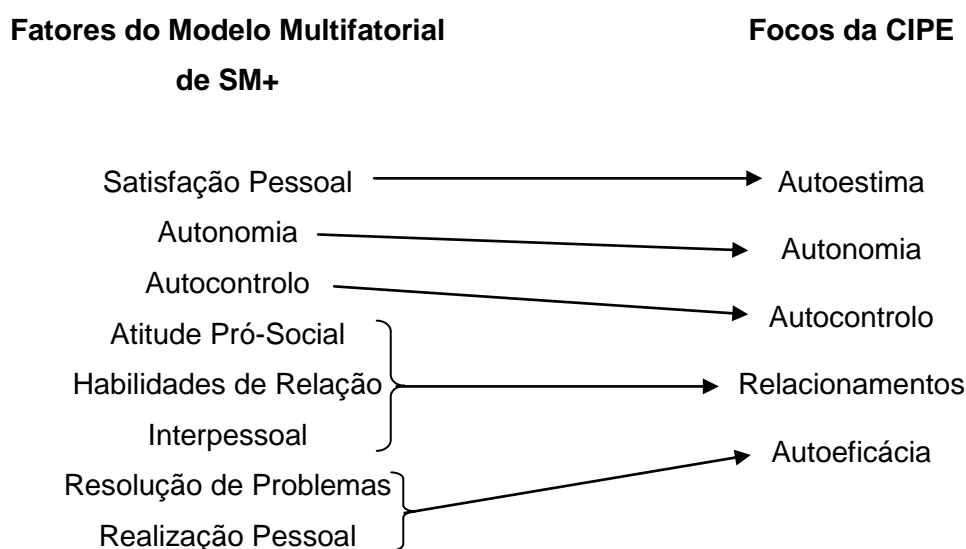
**Fatores do Modelo Multifatorial de SM+**

**Focos da CIPE**

Satisfação Pessoal → Autoestima

Autonomia → Autonomia

Autocontrolo → Autocontrolo

Atitude Pró-Social
Habilidades de Relação Interpessoal → Relacionamentos

Resolução de Problemas
Realização Pessoal → Autoeficácia